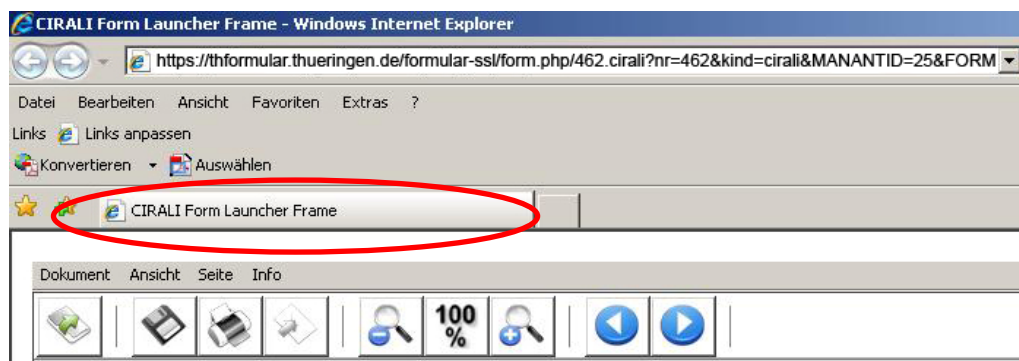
CIRALI Form Launcher Frame - Windows Internet Explorer

https://thformular.thueringen.de/formular-ssl/form.php/462.cirali?nr=462&kind=cirali&MANANTID=25&FORM

Datei Bearbeiten Ansicht Favoriten Extras ?

Links Links anpassen

Konvertieren Auswählen

CIRALI Form Launcher Frame

Dokument Ansicht Seite Info

100 %